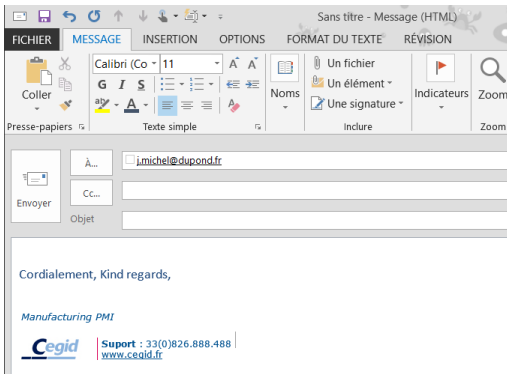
Sans titre - Message (HTML)

FICHIER MESSAGE INSERTION OPTIONS FORMAT DU TEXTE RÉVISION

Coller
Presse-papiers

Calibri (Co 11
G I S
Texte simple

Noms

Un fichier
Un élément
Une signature
Inclure

Indicateurs

Zoom
Zoom

Envoyer
À...
j.michel@dupond.fr
Cc...
Objet

Cordialement, Kind regards,

Manufacturing PMI

Cegid
Suport : 33(0)826.888.488
www.cegid.fr